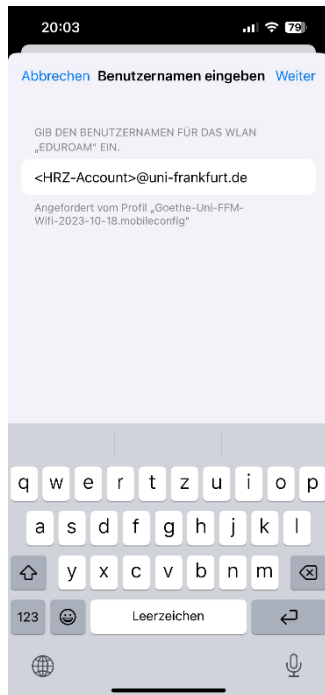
20:03

79

Abbrechen Benutzernamen eingeben Weiter

GIB DEN BENUTZERNAMEN FÜR DAS WLAN „EDUROAM" EIN.

<HRZ-Account>@uni-frankfurt.de

Angefordert vom Profil „Goethe-Uni-FFM-Wifi-2023-10-18.mobileconfig"

q w e r t z u i o p
a s d f g h j k l
y x c v b n m
123 Leerzeichen